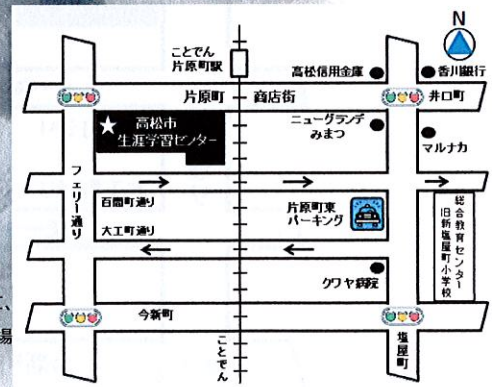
N

ことでん
片原町駅

高松信用金庫

香川銀行

片原町 ー 商店街

井口町

★ 高松市
生涯学習センター

ニューグランデ
みまつ

マルナカ

フェリー通り

百間町通り

大工町通り

片原町東
パーキング

総合教育センター
旧新塩屋町小学校

クワヤ病院

今新町

ことでん

塩屋町